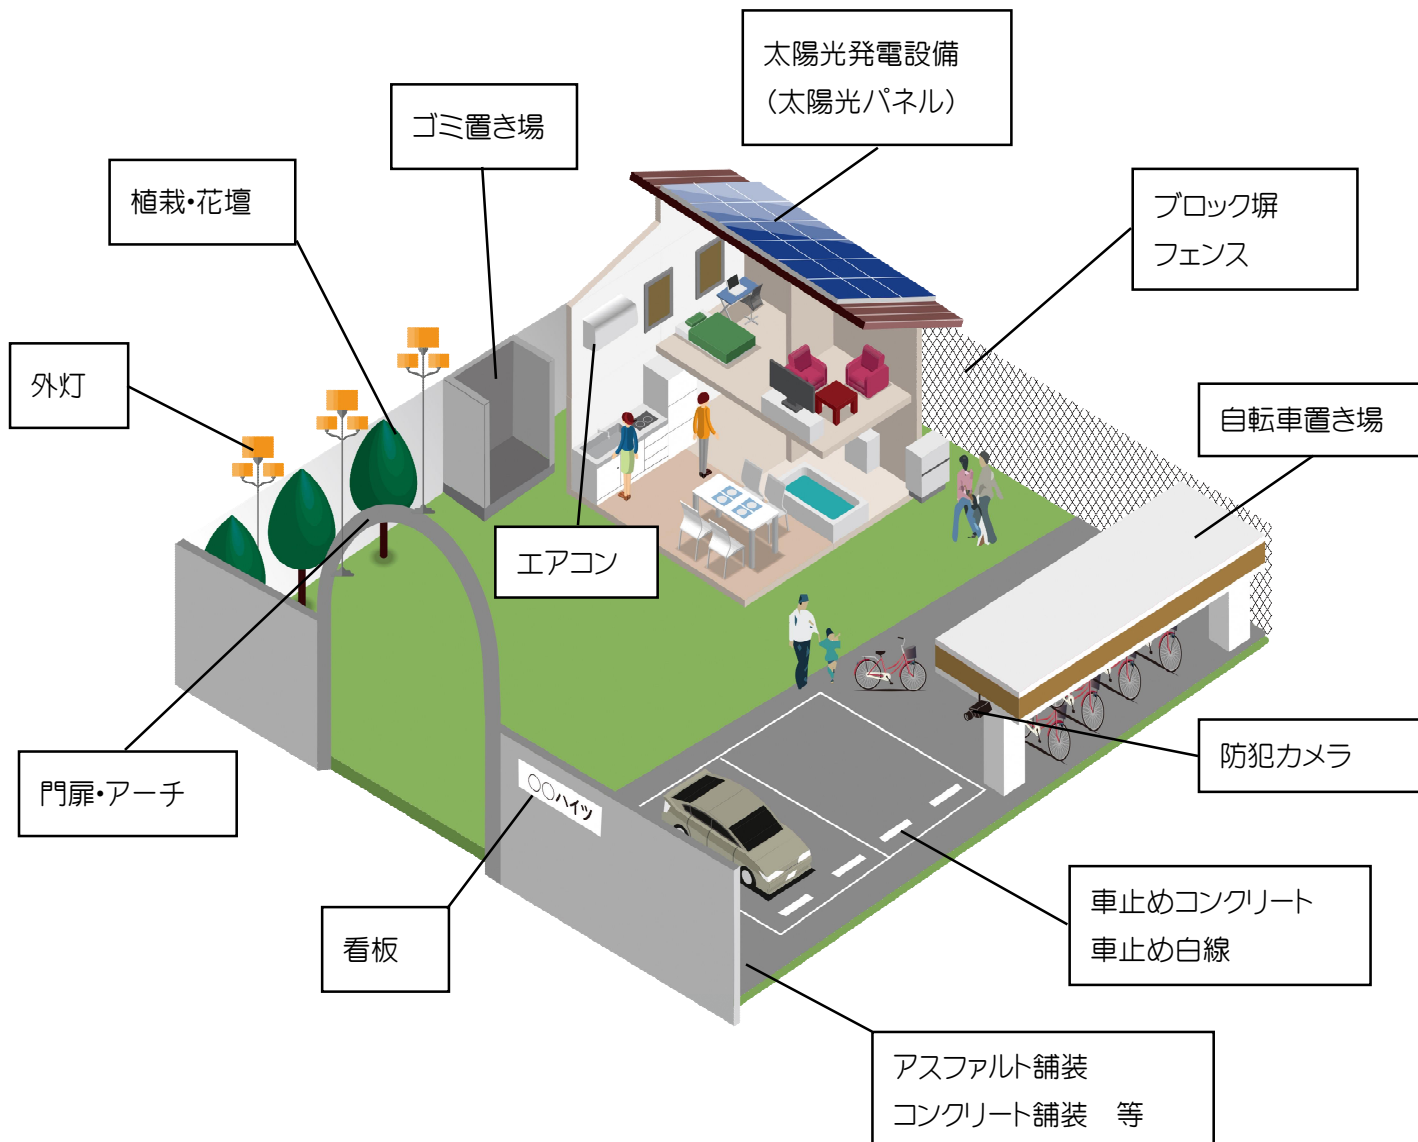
太陽光発電設備
（太陽光パネル）

ゴミ置き場

植栽•花壇

ブロック塀
フェンス

外灯

自転車置き場

エアコン

防犯カメラ

門扉•アーチ

○○ハイツ

看板

車止めコンクリート
車止め白線

アスファルト舗装
コンクリート舗装　等